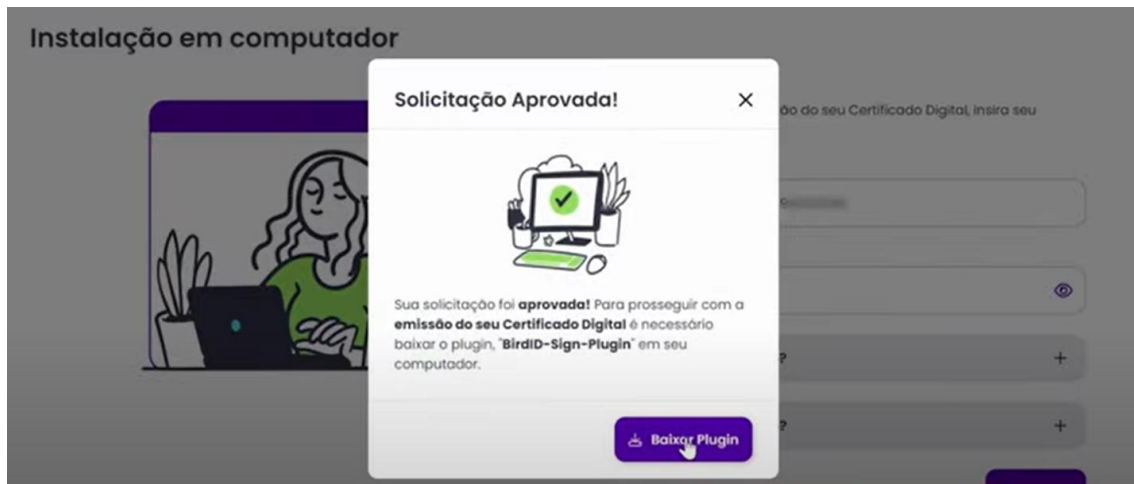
Instalação em computador

ão do seu Certificado Digital, insira seu

Solicitação Aprovada!

×

Sua solicitação foi **aprovada!** Para prosseguir com a **emissão do seu Certificado Digital** é necessário baixar o plugin, "**BirdID-Sign-Plugin**" em seu computador.

Baixar Plugin

?

+

?

+